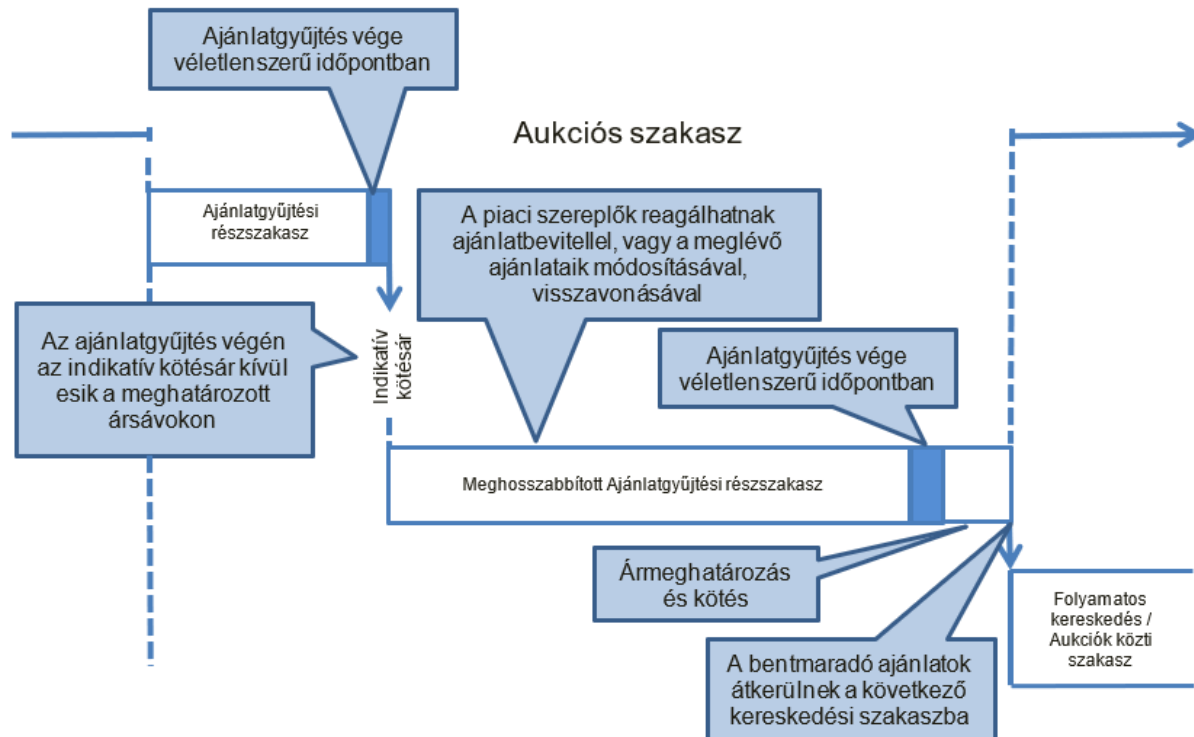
Ajánlatgyűjtés vége véletlenszerű időpontban

Aukciós szakasz

Ajánlatgyűjtési részszakasz

A piaci szereplők reagálhatnak ajánlatbevitellel, vagy a meglévő ajánlataik módosításával, visszavonásával

Az ajánlatgyűjtés végén az indikatív kötésár kívül esik a meghatározott ársávokon

Indikatív kötésár

Ajánlatgyűjtés vége véletlenszerű időpontban

Meghosszabbított Ajánlatgyűjtési részszakasz

Ármeghatározás és kötés

Folyamatos kereskedés / Aukciók közti szakasz

A bentmaradó ajánlatok átkerülnek a következő kereskedési szakaszba